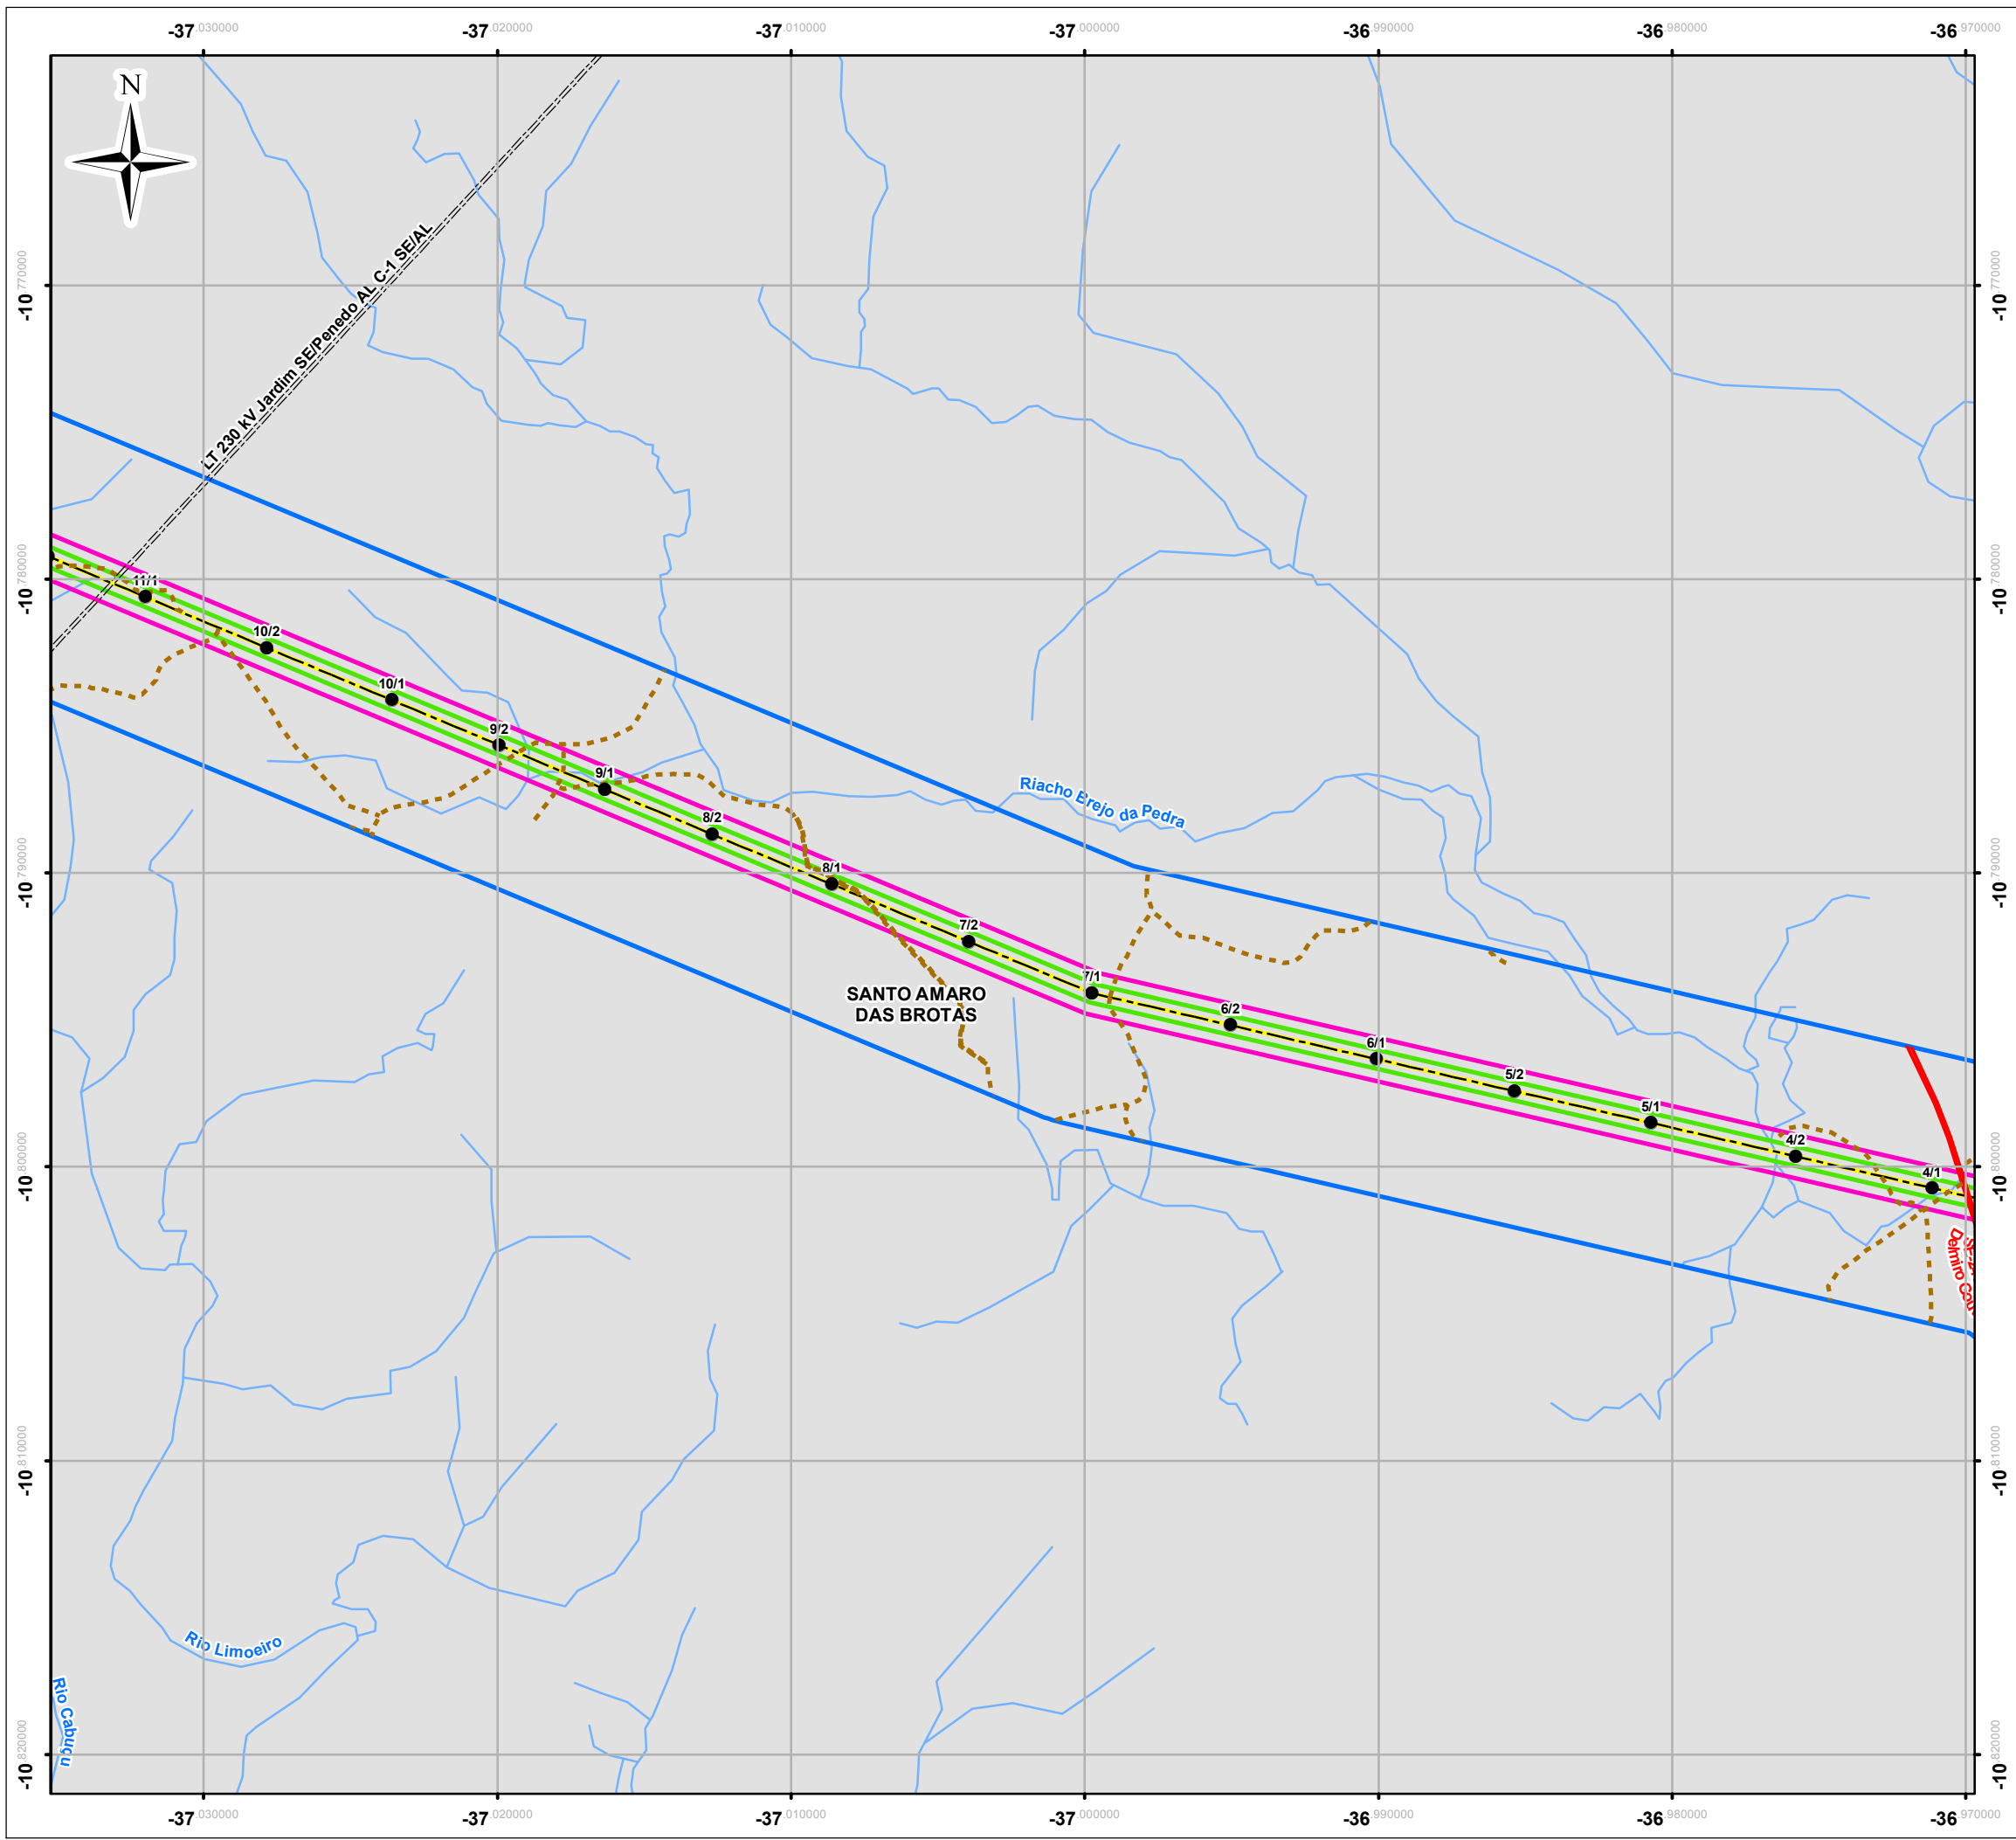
-37.030000 -37.020000 -37.010000 -37.000000 -36.990000 -36.980000 -36.970000

N

LT 230 kV Jardim SE/Penedo AL C-1 SE/AL

-10.770000 -10.780000 -10.790000 -10.800000 -10.810000 -10.820000

11/1
10/2
10/1
9/2
9/1
8/2
8/1
7/2
7/1
6/2
6/1
5/2
5/1
4/2
4/1

Riacho Brejo da Pedra

SANTO AMARO DAS BROTAS

SE-2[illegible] Delmiro Gou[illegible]

Rio Limoeiro

Rio Cabuçu

-37.030000 -37.020000 -37.010000 -37.000000 -36.990000 -36.980000 -36.970000